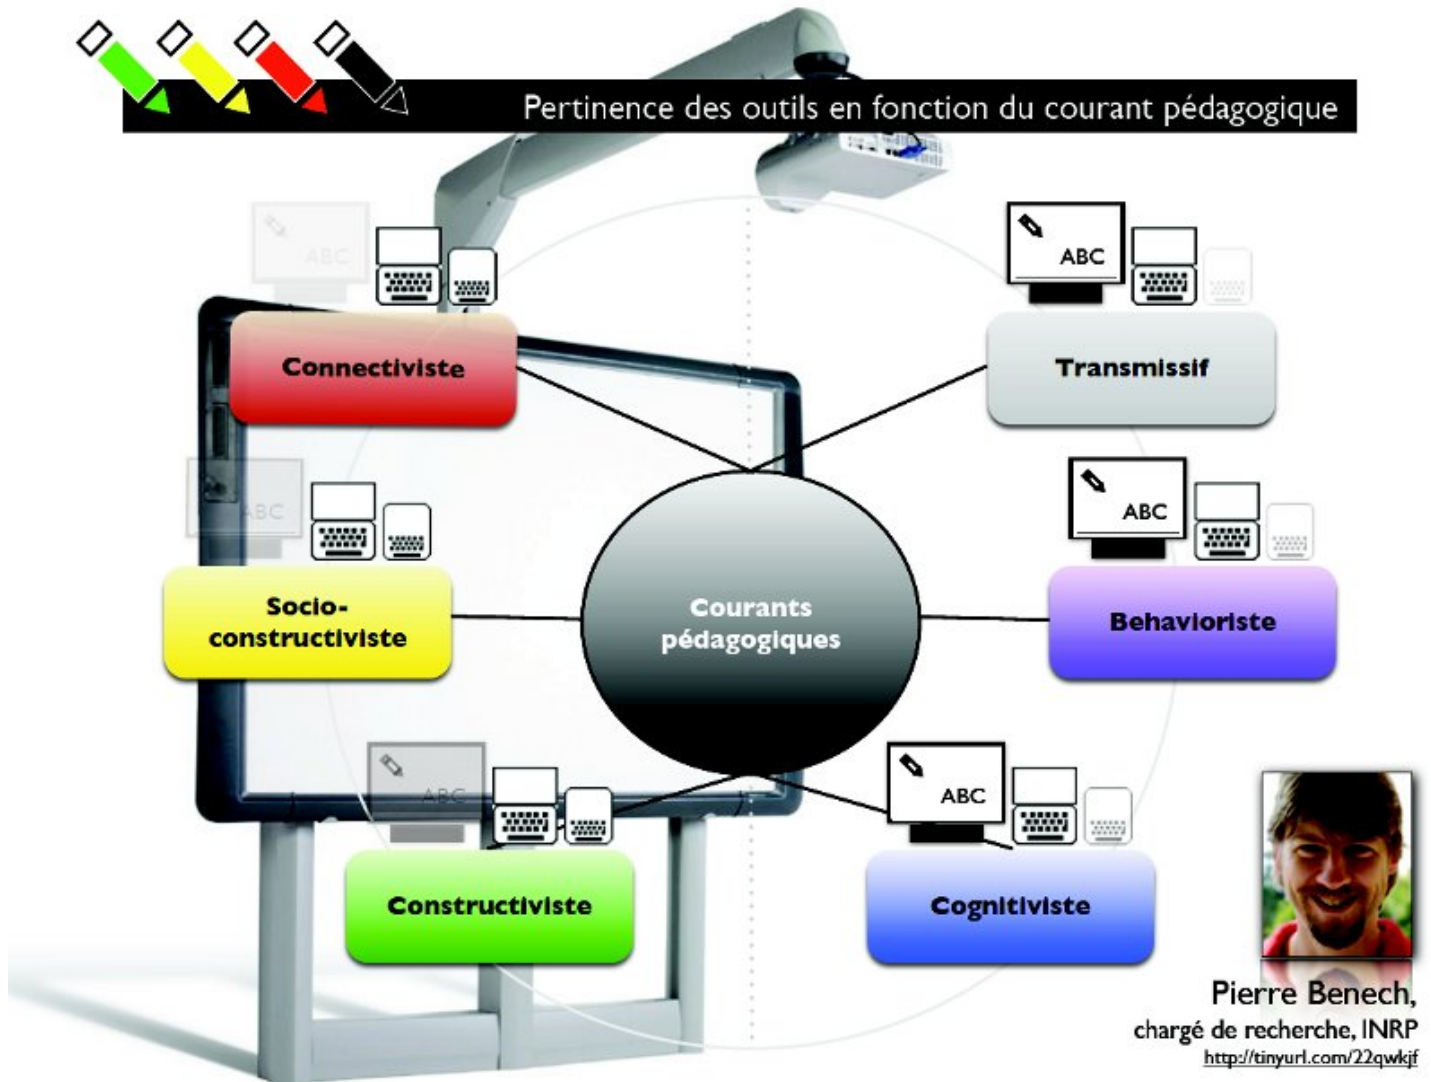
Pertinence des outils en fonction du courant pédagogique

ABC

Connectiviste

ABC

Transmissif

ABC

ABC

Socio-constructiviste

Courants pédagogiques

Behavioriste

ABC

ABC

Constructiviste

Cognitiviste

Pierre Benech, chargé de recherche, INRP
http://tinyurl.com/22qwkjf